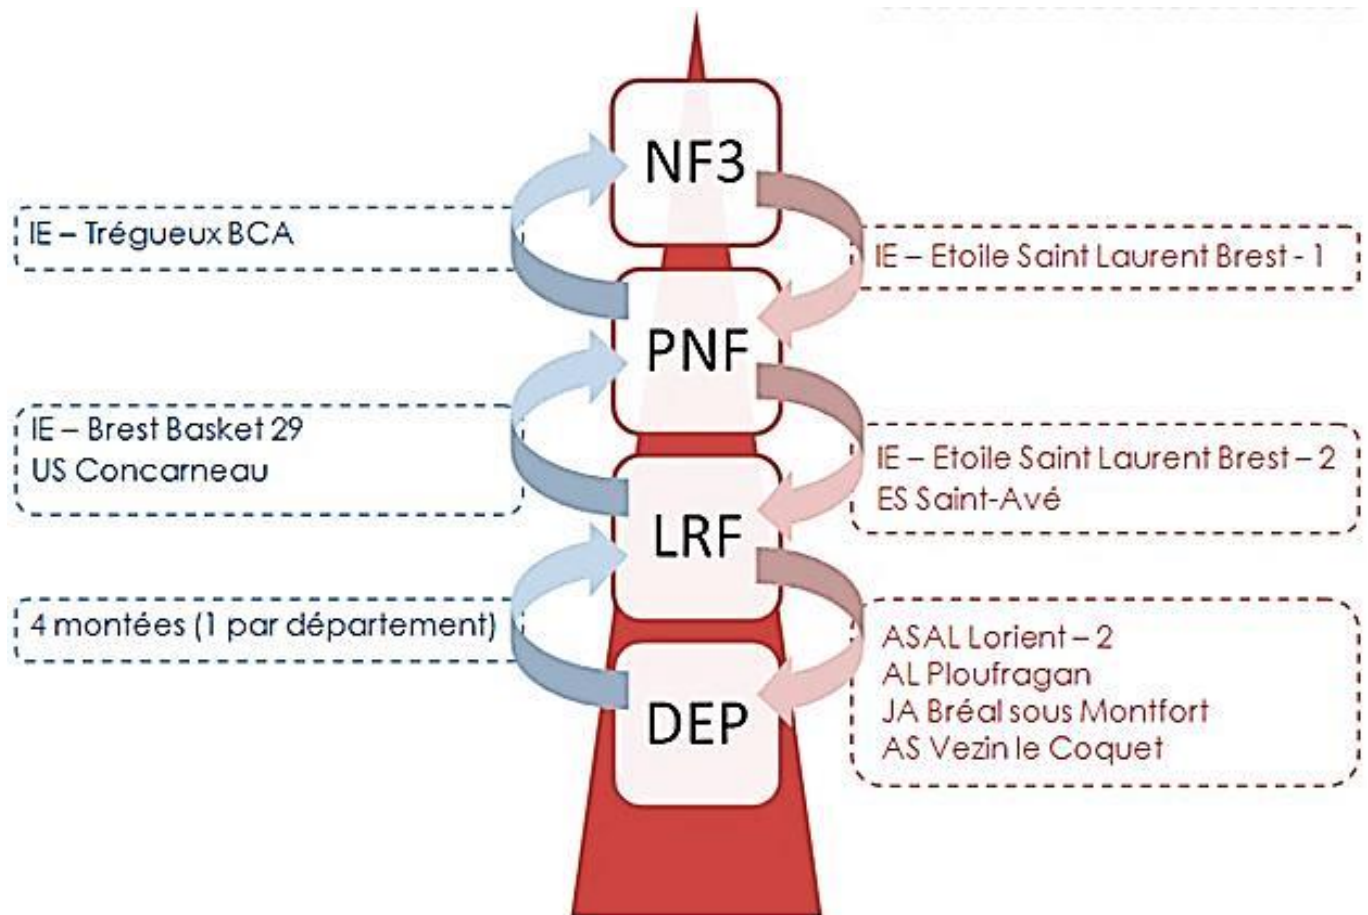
NF3

IE – Trégueux BCA

IE – Etoile Saint Laurent Brest - 1

PNF

IE – Brest Basket 29
US Concarneau

IE – Etoile Saint Laurent Brest – 2
ES Saint-Avé

LRF

4 montées (1 par département)

ASAL Lorient – 2
AL Ploufragan
JA Bréal sous Montfort
AS Vezin le Coquet

DEP